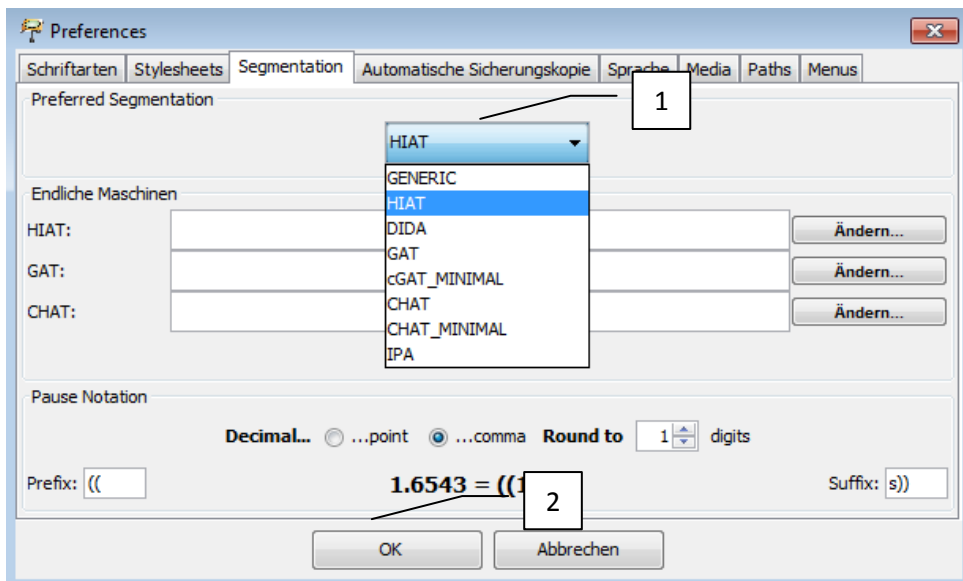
Preferences

Schriftarten | Stylesheets | Segmentation | Automatische Sicherungskopie | Sprache | Media | Paths | Menus

Preferred Segmentation

1

HIAT

GENERIC
HIAT
DIDA
GAT
cGAT_MINIMAL
CHAT
CHAT_MINIMAL
IPA

Endliche Maschinen

HIAT: Ändern...

GAT: Ändern...

CHAT: Ändern...

Pause Notation

Decimal... ...point ...comma Round to 1 digits

Prefix: ((

1.6543 = ((1

Suffix: s))

2

OK Abbrechen